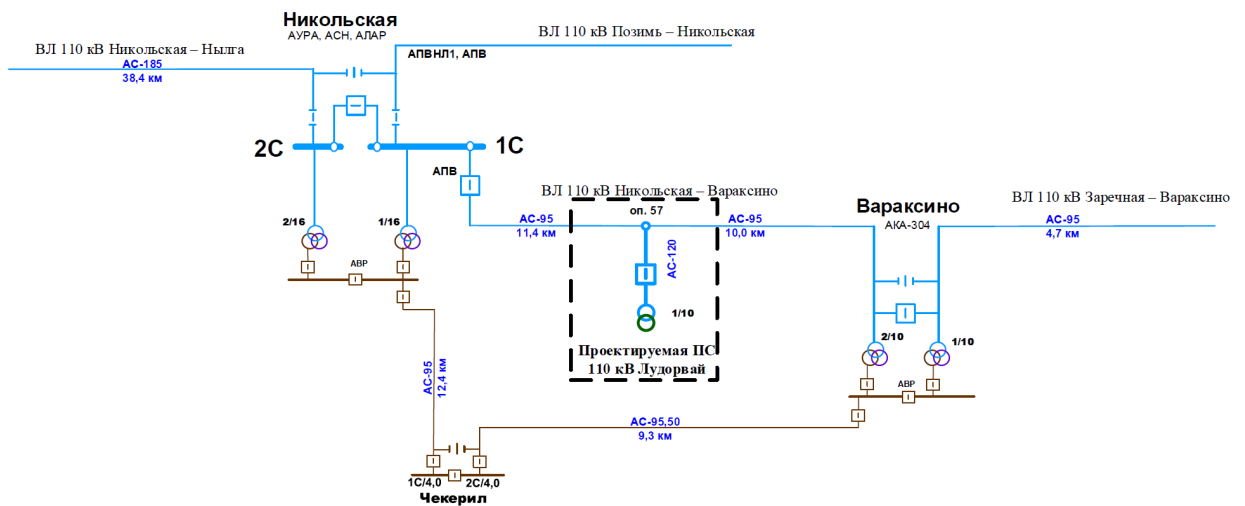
Никольская
АУРА, АСН, АЛАР

ВЛ 110 кВ Никольская – Нылга
АС-185
38,4 км

ВЛ 110 кВ Позимь – Никольская
АПВНЛ1, АПВ

2С
1С

АПВ

2/16
1/16
АВР

ВЛ 110 кВ Никольская – Вараксино
оп. 57
АС-95
11,4 км
АС-120
АС-95
10,0 км
1/10
Проектируемая ПС
110 кВ Лудорвай

Вараксино
АКА-304

ВЛ 110 кВ Заречная – Вараксино
АС-95
4,7 км

2/10
1/10
АВР

АС-95
12,4 км

АС-95,50
9,3 км

1С/4,0
2С/4,0
Чекерил